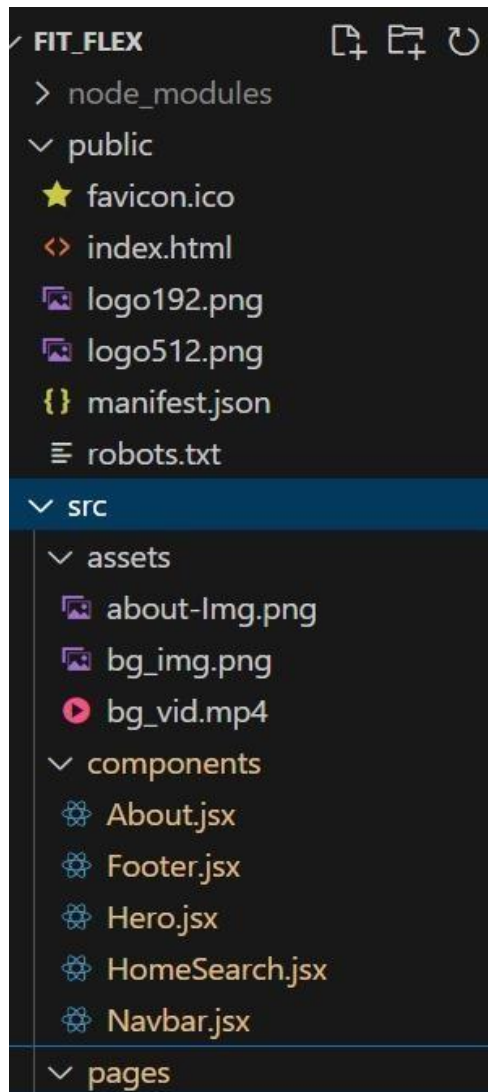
FIT_FLEX
node_modules
public
favicon.ico
index.html
logo192.png
logo512.png
manifest.json
robots.txt
src
assets
about-Img.png
bg_img.png
bg_vid.mp4
components
About.jsx
Footer.jsx
Hero.jsx
HomeSearch.jsx
Navbar.jsx
pages